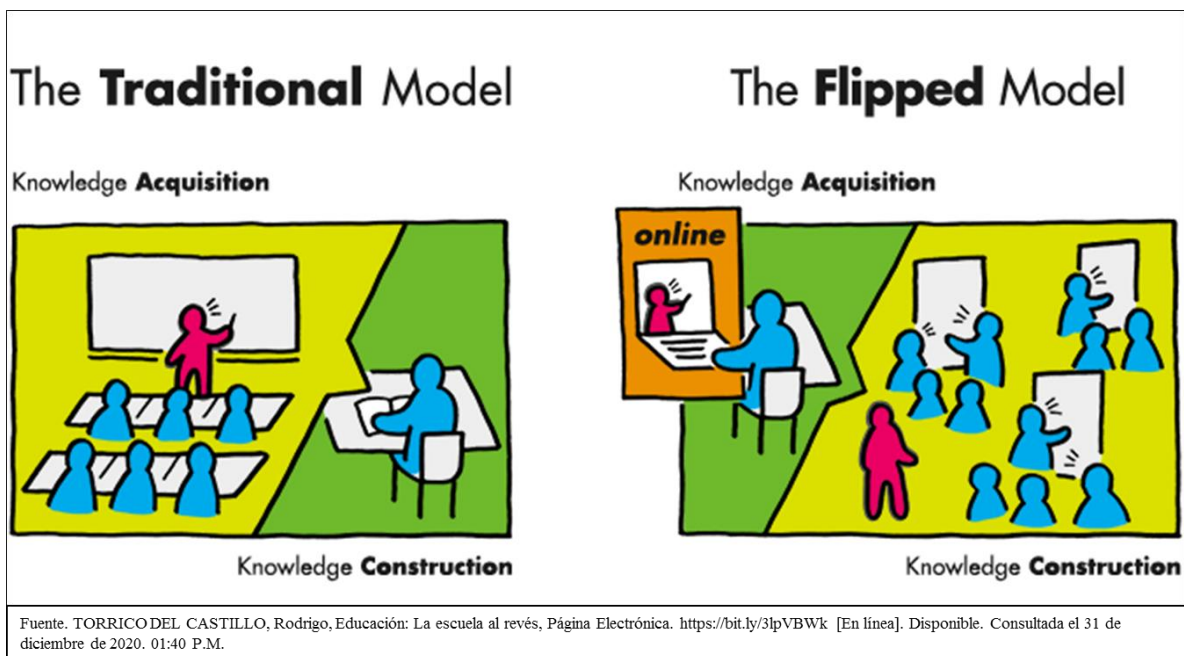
The **Traditional** Model

Knowledge **Acquisition**

Knowledge **Construction**

The **Flipped** Model

Knowledge **Acquisition**

online

Knowledge **Construction**

Fuente. TORRICO DEL CASTILLO, Rodrigo, Educación: La escuela al revés, Página Electrónica. https://bit.ly/3lpVBWk [En línea]. Disponible. Consultada el 31 de diciembre de 2020. 01:40 P.M.